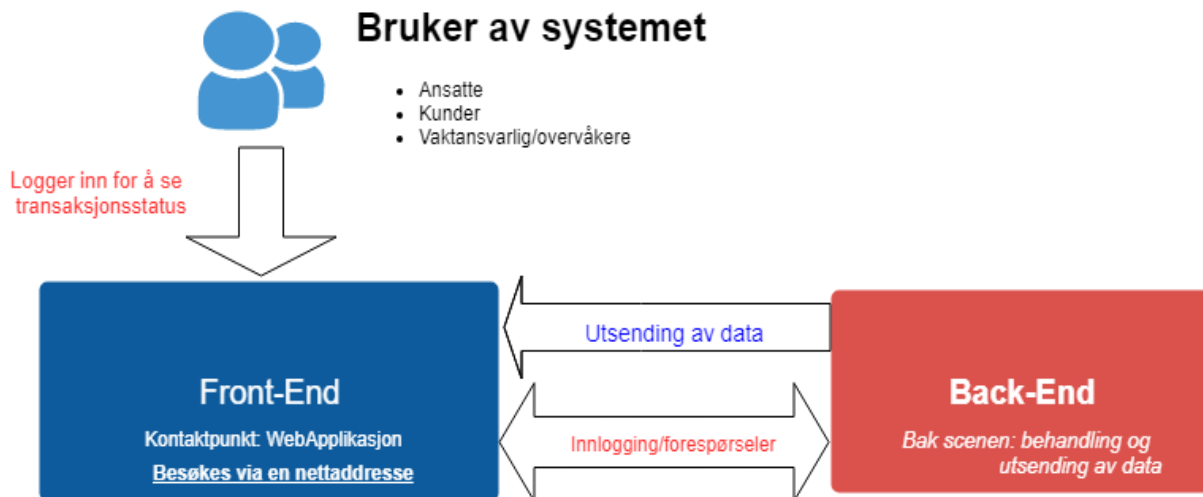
Bruker av systemet

- Ansatte
- Kunder
- Vaktansvarlig/overvåkere

Logger inn for å se transaksjonsstatus

Utsending av data

Front-End

Kontaktpunkt: WebApplikasjon

Besøkes via en nettaddresse

Innlogging/forespørseler

Back-End

Bak scenen: behandling og utsending av data